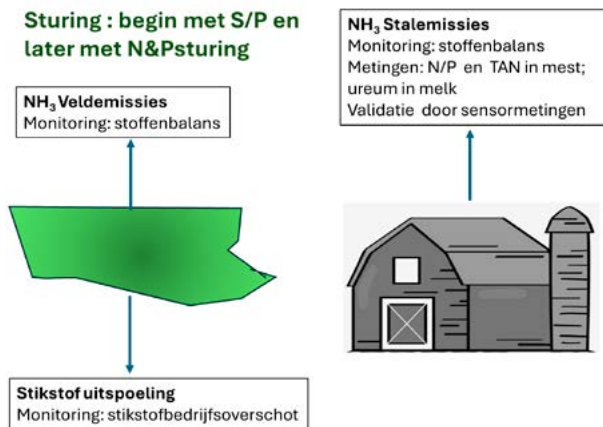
Sturing : begin met S/P en later met N&Psturing

$NH_3$ Veldemissies
Monitoring: stoffenbalans

$NH_3$ Stalemissies
Monitoring: stoffenbalans
Metingen: N/P en TAN in mest; ureum in melk
Validatie door sensormetingen

Stikstof uitspoeling
Monitoring: stikstofbedrijfsoverschot